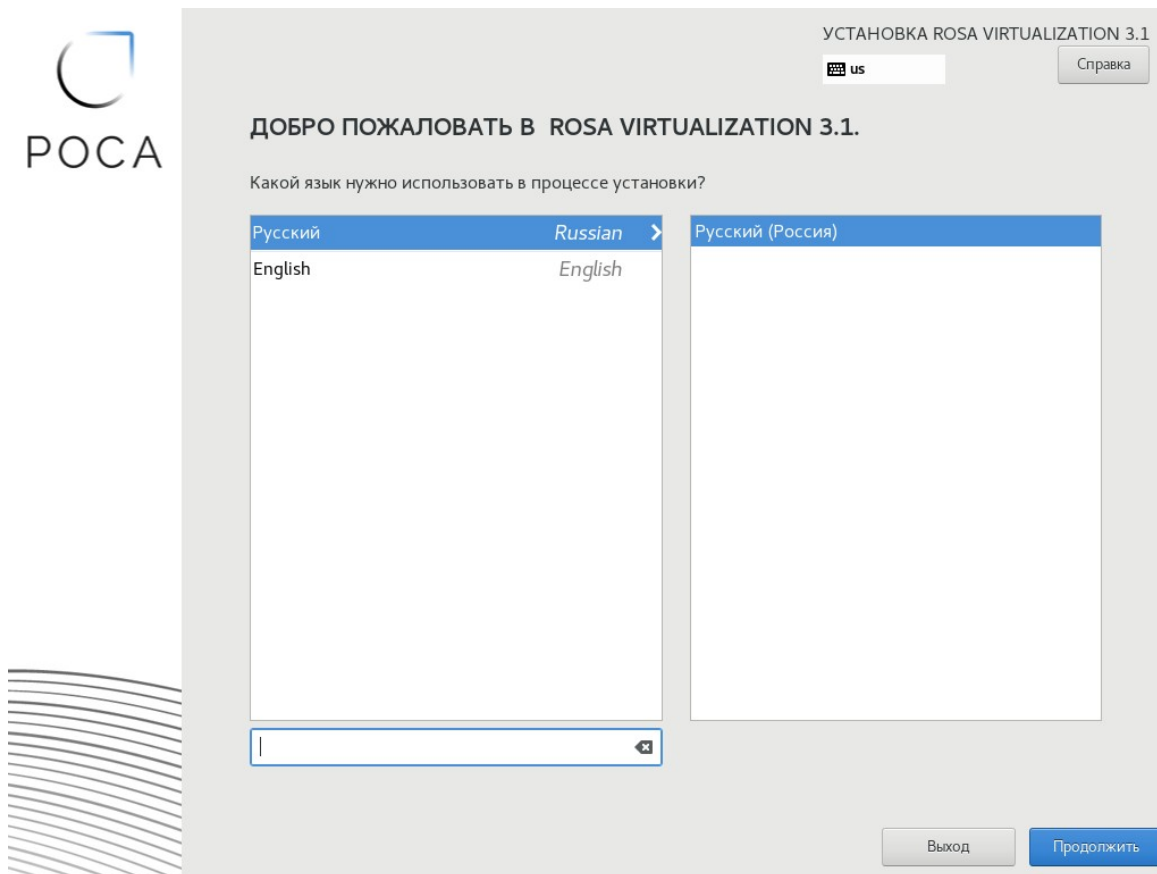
РОСА

УСТАНОВКА ROSA VIRTUALIZATION 3.1

us

Справка

ДОБРО ПОЖАЛОВАТЬ В ROSA VIRTUALIZATION 3.1.

Какой язык нужно использовать в процессе установки?

Русский Russian

English English

Русский (Россия)

Выход

Продолжить